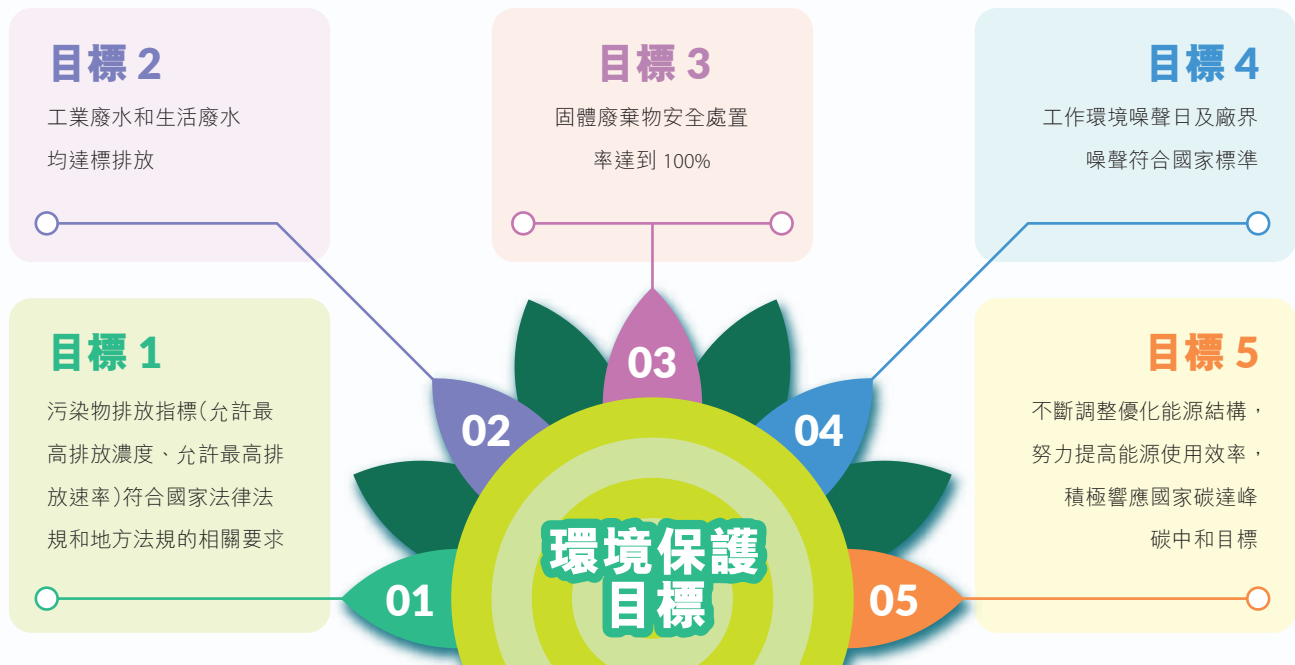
目標 2

工業廢水和生活廢水均達標排放

目標 3

固體廢棄物安全處置率達到 100%

目標 4

工作環境噪聲日及廠界噪聲符合國家標準

目標 1

污染物排放指標(允許最高排放濃度、允許最高排放速率)符合國家法律法規和地方法規的相關要求

03

02

04

環境保護目標

01

05

目標 5

不斷調整優化能源結構，努力提高能源使用效率，積極響應國家碳達峰碳中和目標